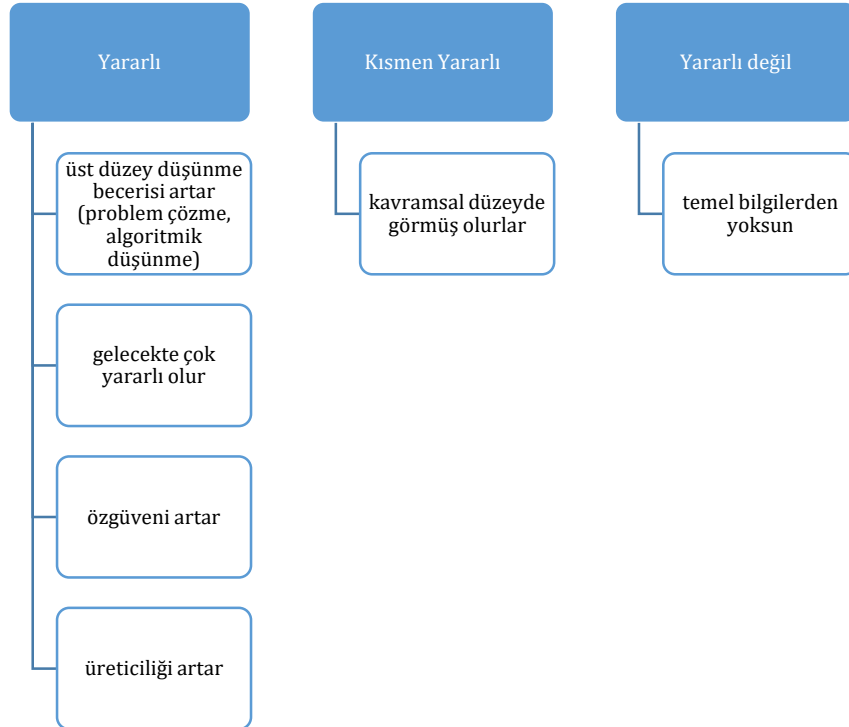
Yararlı

üst düzey düşünme becerisi artar (problem çözme, algoritmik düşünme)

gelecekte çok yararlı olur

özgüveni artar

üreticiliği artar

Kısmen Yararlı

kavramsal düzeyde görmüş olurlar

Yararlı değil

temel bilgilerden yoksun